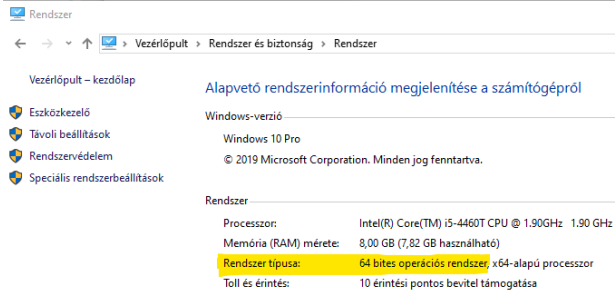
Rendszer

Vezérlőpult > Rendszer és biztonság > Rendszer

Vezérlőpult – kezdőlap

Eszközkezelő

Távoli beállítások

Rendszervédelem

Speciális rendszerbeállítások

Alapvető rendszerinformáció megjelenítése a számítógépről

Windows-verzió

Windows 10 Pro

© 2019 Microsoft Corporation. Minden jog fenntartva.

Rendszer

| | |
|---|---|
| Processzor: | Intel(R) Core(TM) i5-4460T CPU @ 1.90GHz 1.90 GHz |
| Memória (RAM) mérete: | 8,00 GB (7,82 GB használható) |
| Rendszer típusa: | 64 bites operációs rendszer, x64-alapú processzor |
| Toll és érintés: | 10 érintési pontos bevitel támogatása |